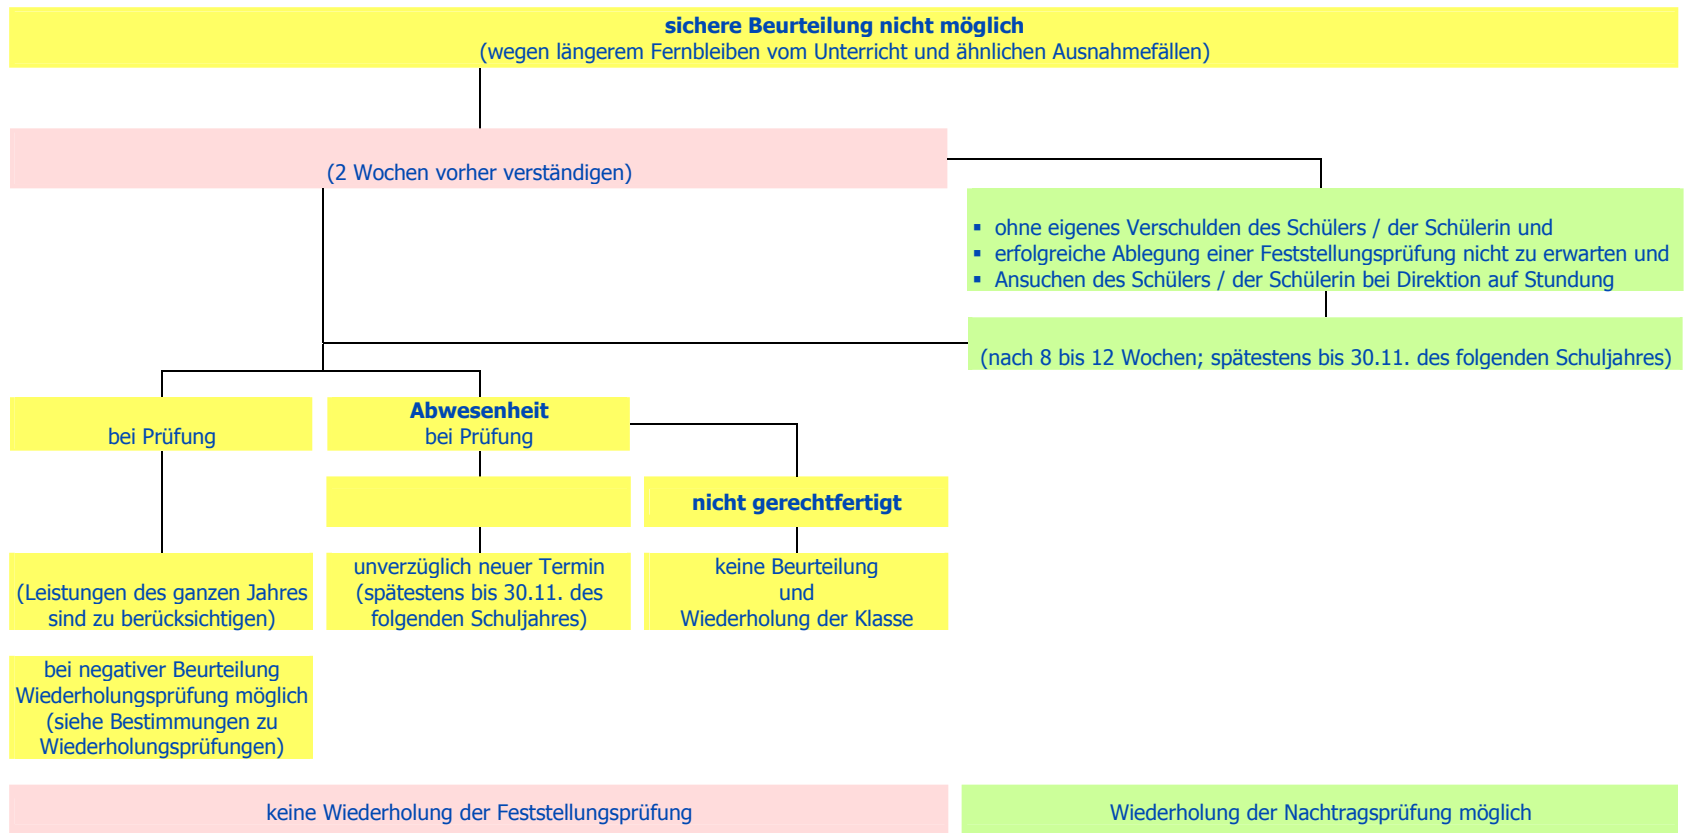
**sichere Beurteilung nicht möglich**
(wegen längerem Fernbleiben vom Unterricht und ähnlichen Ausnahmefällen)

(2 Wochen vorher verständigen)

▪ ohne eigenes Verschulden des Schülers / der Schülerin und
▪ erfolgreiche Ablegung einer Feststellungsprüfung nicht zu erwarten und
▪ Ansuchen des Schülers / der Schülerin bei Direktion auf Stundung

(nach 8 bis 12 Wochen; spätestens bis 30.11. des folgenden Schuljahres)

bei Prüfung

**Abwesenheit**
bei Prüfung

**nicht gerechtfertigt**

(Leistungen des ganzen Jahres sind zu berücksichtigen)

unverzüglich neuer Termin (spätestens bis 30.11. des folgenden Schuljahres)

keine Beurteilung
und
Wiederholung der Klasse

bei negativer Beurteilung Wiederholungsprüfung möglich (siehe Bestimmungen zu Wiederholungsprüfungen)

keine Wiederholung der Feststellungsprüfung

Wiederholung der Nachtragsprüfung möglich